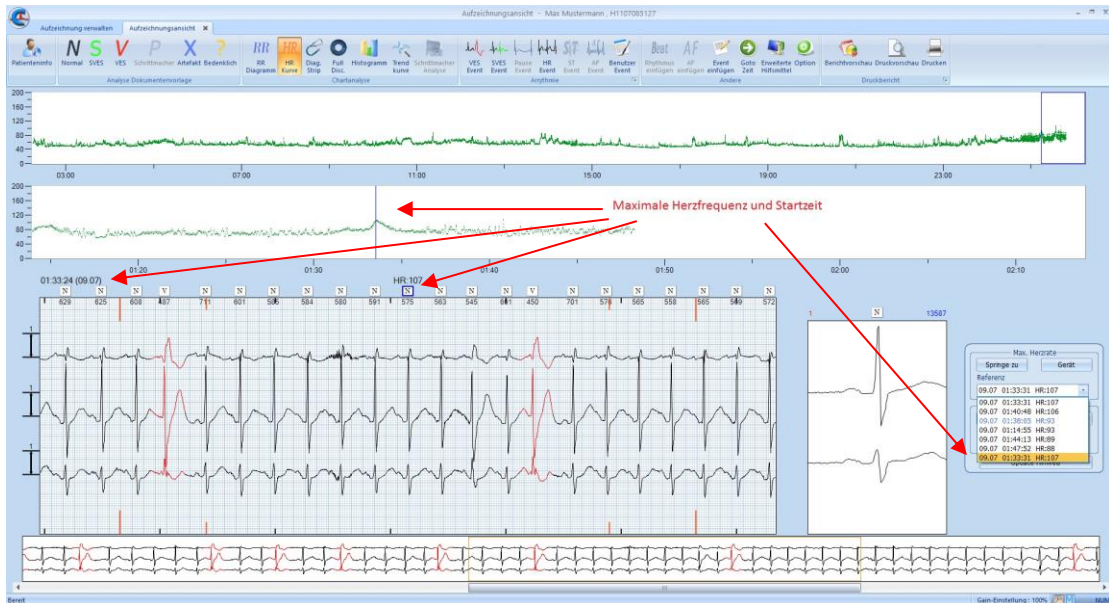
Aufzeichnungsansicht - Max Mustermann , H1107083127

Aufzeichnung verwalten | Aufzeichnungsansicht ×

Patienteninfo | N Normal | S SVES | V VES | P Schrittmacher | X Artefakt | ? Bedenklich
Analyse Dokumentenvorlage

RR Diagramm | HR Kurve | Diag. Strip | Full Disc. | Histogramm | Trend kurve | Schrittmacher Analyse
Chartanalyse

VES Event | SVES Event | Pause Event | HR Event | ST Event | AF Event | Benutzer Event
Arrythmie

Rhythmus einfügen | AF einfügen | Event einfügen | Goto Zeit | Erweiterte Hilfsmittel | Option
Andere

Berichtvorschau | Druckvorschau | Drucken
Druckbericht

200
160
120
80
40
0
03:00 07:00 11:00 15:00 19:00 23:00

200
160
120
80
40
0
01:20 01:30 01:40 01:50 02:00 02:10

Maximale Herzfrequenz und Startzeit

01:33:24 (09.07)

HR:107

N N N V N N N N N N N N N V N N N N N N N N
629 625 608 487 711 601 595 584 580 591 575 563 545 601 450 701 576 565 558 565 549 572

1 N 13587

Max. Herzrate
Springe zu | Gerät
Referenz
09.07 01:33:31 HR:107
09.07 01:33:31 HR:107
09.07 01:40:48 HR:106
09.07 01:38:05 HR:93
09.07 01:14:55 HR:93
09.07 01:44:13 HR:89
09.07 01:47:52 HR:88
09.07 01:33:31 HR:107

Bereit | Gain-Einstellung : 100%